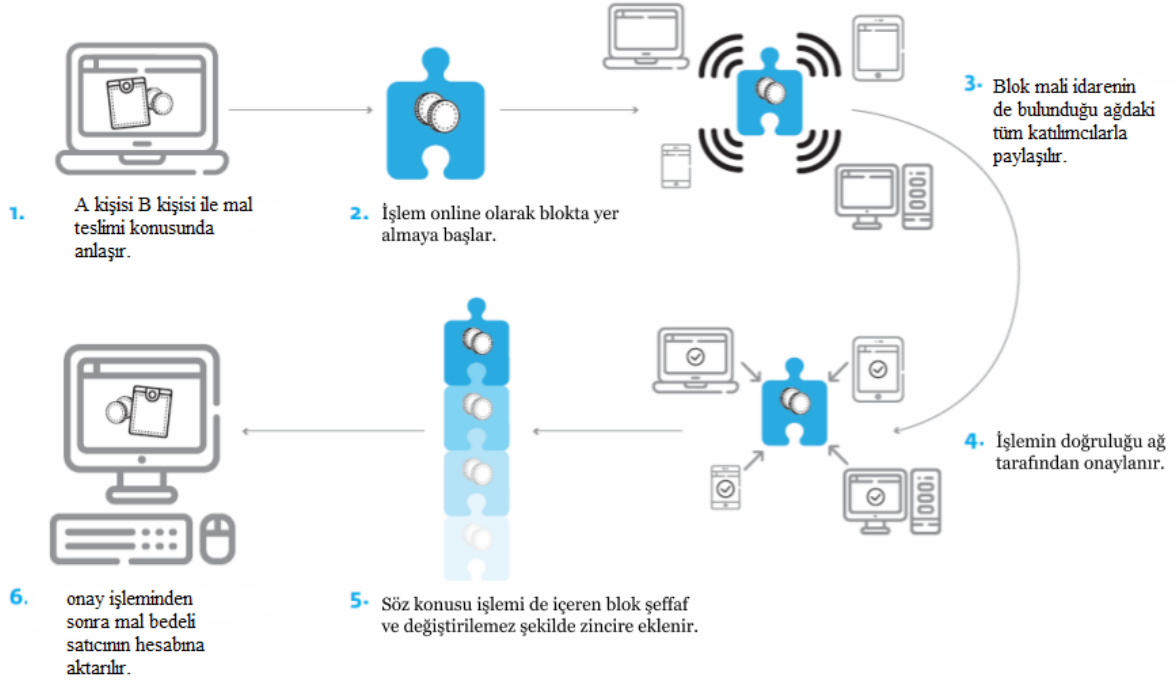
1. A kişisi B kişisi ile mal teslimi konusunda anlaşır.

2. İşlem online olarak blokta yer almaya başlar.

3. Blok mali idarenin de bulunduğu ağdaki tüm katılımcılarla paylaşılır.

4. İşlemin doğruluğu ağ tarafından onaylanır.

5. Söz konusu işlemi de içeren blok şeffaf ve değiştirilemez şekilde zincire eklenir.

6. onay işleminden sonra mal bedeli satıcının hesabına aktarılır.